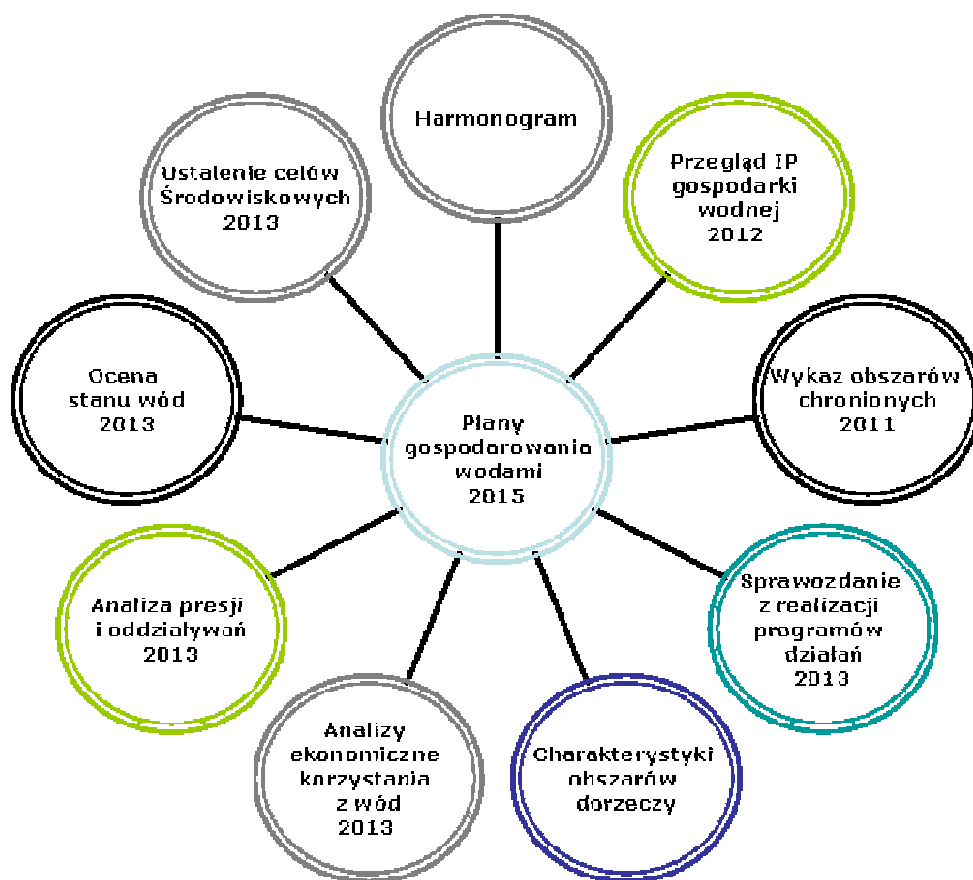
Plany gospodarowania wodami 2015

Harmonogram

Przegląd IP gospodarki wodnej 2012

Wykaz obszarów chronionych 2011

Sprawozdanie z realizacji programów działań 2013

Charakterystyki obszarów dorzeczy

Analizy ekonomiczne korzystania z wód 2013

Analiza presji i oddziaływań 2013

Ocena stanu wód 2013

Ustalenie celów Środowiskowych 2013